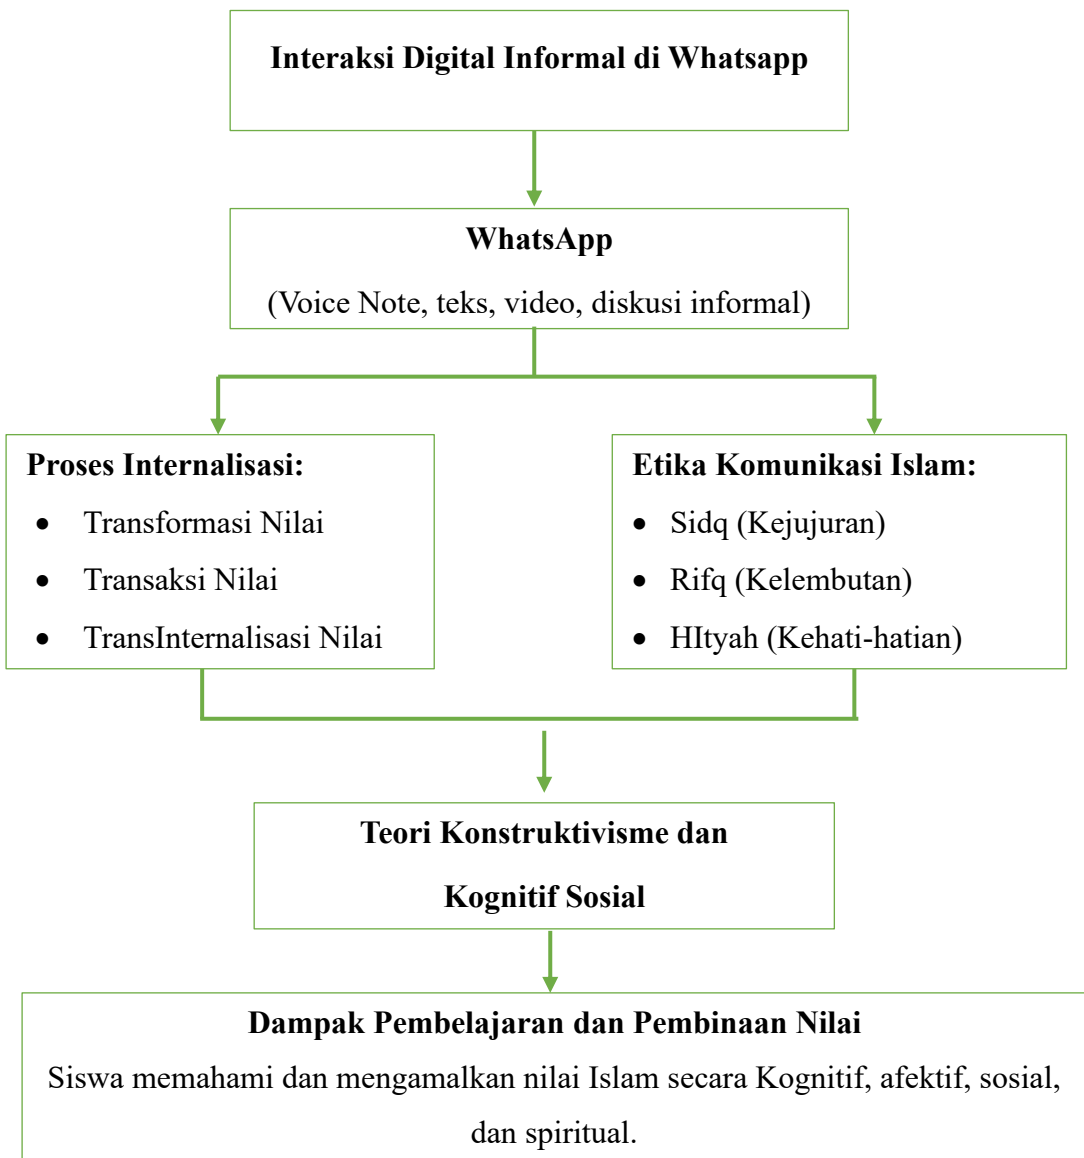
Interaksi Digital Informal di Whatsapp

WhatsApp

(Voice Note, teks, video, diskusi informal)

Proses Internalisasi:

- Transformasi Nilai
- Transaksi Nilai
- TransInternalisasi Nilai

Etika Komunikasi Islam:

- Sidq (Kejujuran)
- Rifq (Kelembutan)
- HItyah (Kehati-hatian)

Teori Konstruktivisme dan Kognitif Sosial

Dampak Pembelajaran dan Pembinaan Nilai

Siswa memahami dan mengamalkan nilai Islam secara Kognitif, afektif, sosial, dan spiritual.